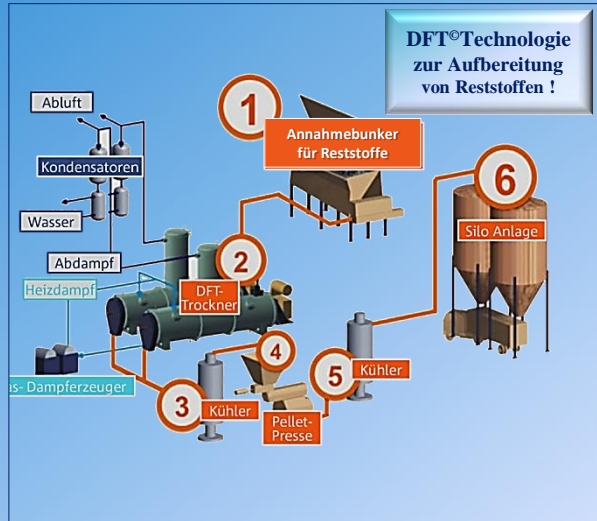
DFT©Technologie zur Aufbereitung von Reststoffen !

Abluft

Kondensatoren

Wasser

Abdampf

Heizdampf

as- Dampferzeuger

1
Annahmebunker für Reststoffe

2
DFT-Trockner

3
Kühler

4
Pellet-Presse

5
Kühler

6
Silo Anlage